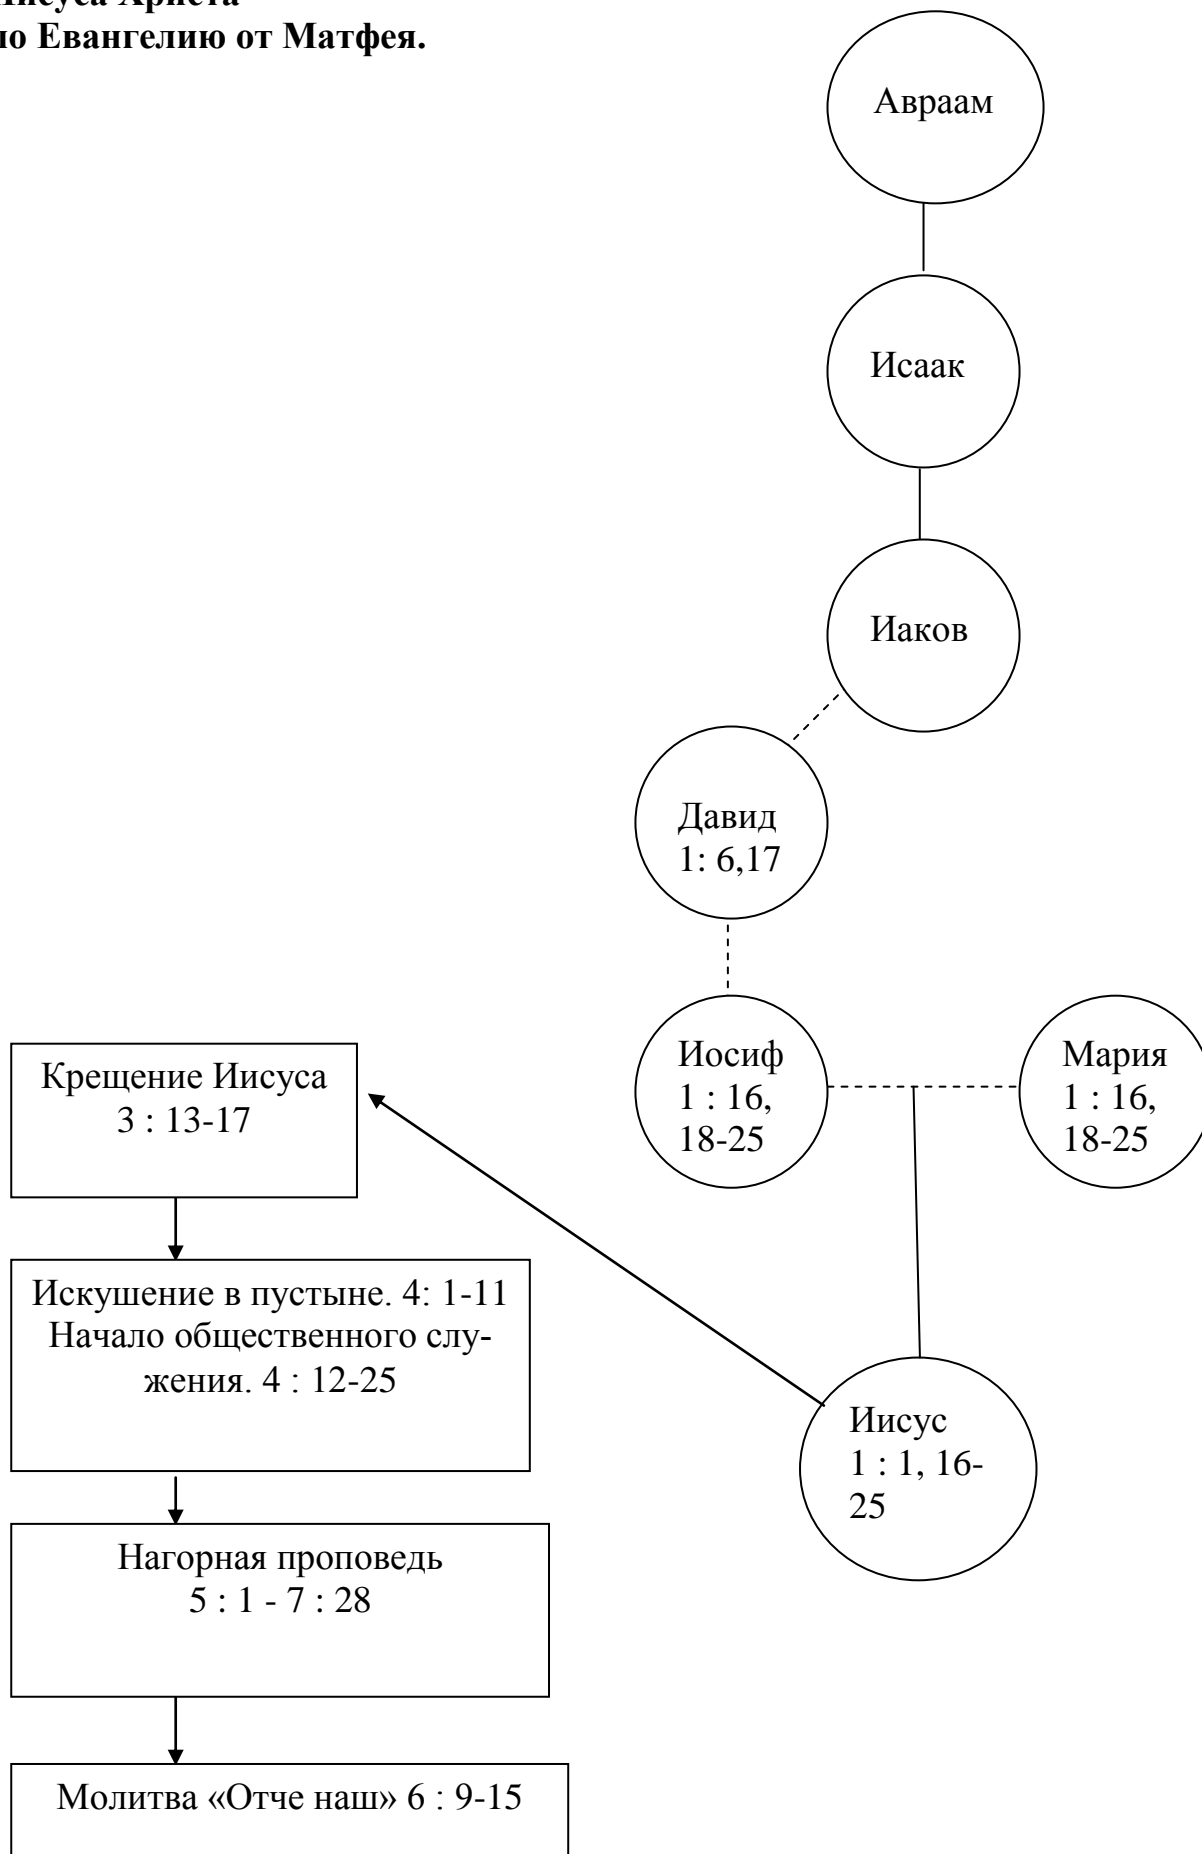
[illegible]исуса Христа
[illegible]о Евангелию от Матфея.

Авраам

Исаак

Иаков

Давид
1: 6,17

Иосиф
1 : 16,
18-25

Мария
1 : 16,
18-25

Крещение Иисуса
3 : 13-17

Искушение в пустыне. 4: 1-11
Начало общественного служения. 4 : 12-25

Иисус
1 : 1, 16-
25

Нагорная проповедь
5 : 1 - 7 : 28

Молитва «Отче наш» 6 : 9-15